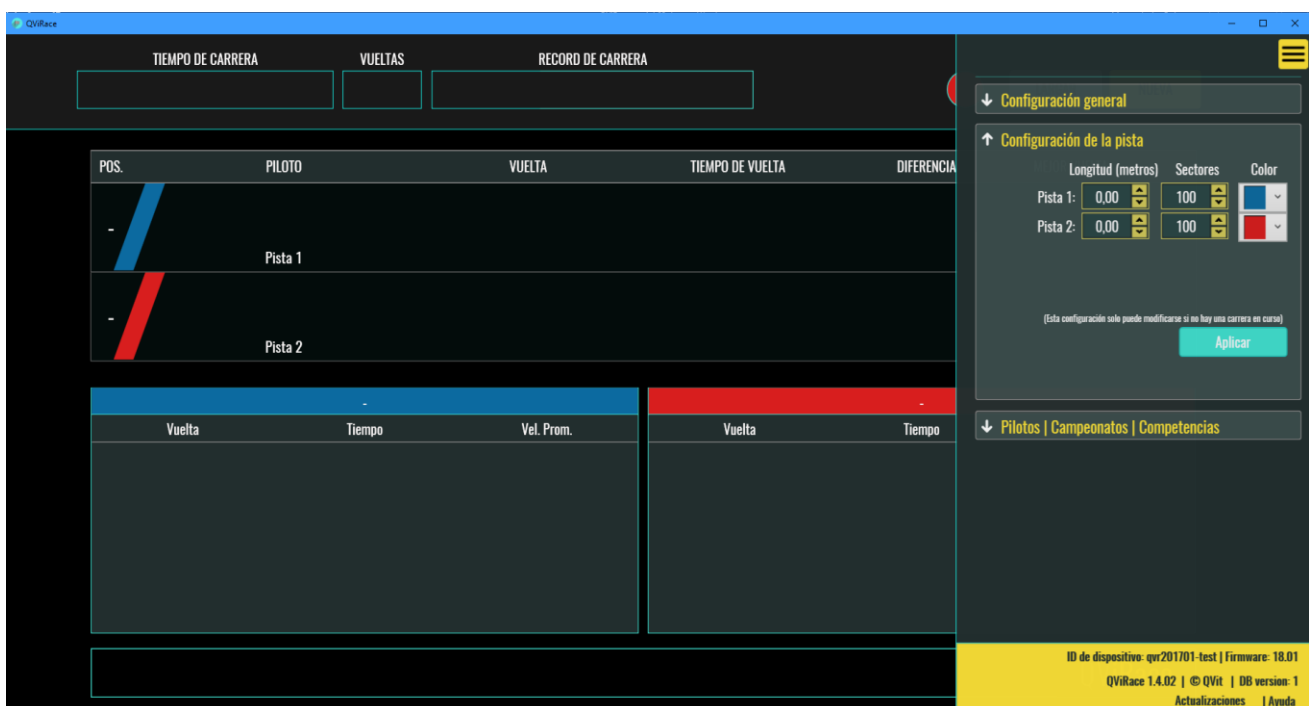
QViRace

TIEMPO DE CARRERA
VUELTAS
RECORD DE CARRERA

| POS. | PILOTO | VUELTA | TIEMPO DE VUELTA | DIFERENCIA |
|---|---|---|---|---|
| - | Pista 1 | | | |
| - | Pista 2 | | | |

-

| Vuelta | Tiempo | Vel. Prom. |
|---|---|---|

-

| Vuelta | Tiempo |
|---|---|

↓ Configuración general

↑ Configuración de la pista

| | Longitud (metros) | Sectores | Color |
|---|---|---|---|
| Pista 1: | 0,00 | 100 | |
| Pista 2: | 0,00 | 100 | |

(Esta configuración solo puede modificarse si no hay una carrera en curso)

Aplicar

↓ Pilotos | Campeonatos | Competencias

ID de dispositivo: qvr201701-test | Firmware: 18.01
QViRace 1.4.02 | © QVit | DB version: 1
Actualizaciones | Ayuda